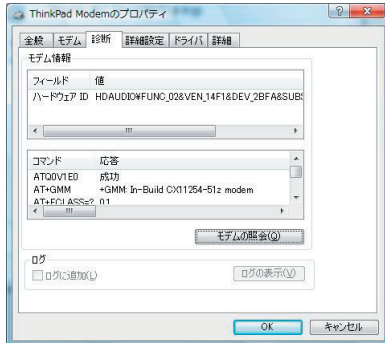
ThinkPad Modemのプロパティ

全般 モデム 診断 詳細設定 ドライバ 詳細

モデム情報

| フィールド | 値 |
|---|---|
| ハードウェア ID | HDAUDIO¥FUNC_02&VEN_14F1&DEV_2BFA&SUBS |

| コマンド | 応答 |
|---|---|
| ATQ0V1E0 | 成功 |
| AT+GMM | +GMM: In-Build CX11254-51z modem |
| AT+FCLASS=? | 0,1 |

モデムの照会(Q)

ログ

ログに追加(L)

ログの表示(V)

OK キャンセル